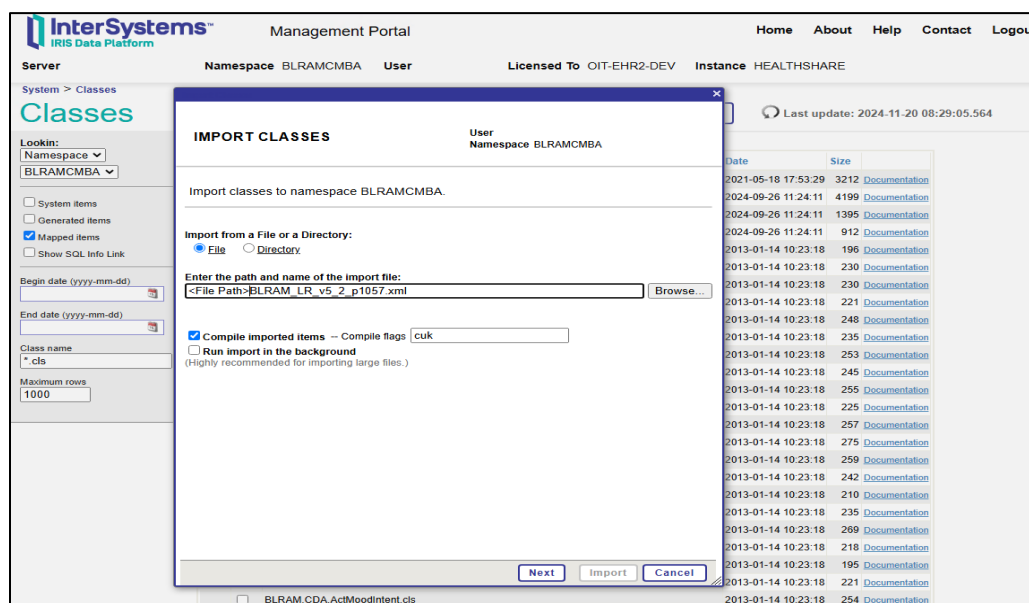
InterSystems™
IRIS Data Platform

Management Portal

Home About Help Contact Logou

Server Namespace BLRAMCMBA User Licensed To OIT-EHR2-DEV Instance HEALTHSHARE

System > Classes

Classes

Last update: 2024-11-20 08:29:05.564

Lookin:
Namespace
BLRAMCMBA

System items
Generated items
Mapped items
Show SQL Info Link

Begin date (yyyy-mm-dd)

End date (yyyy-mm-dd)

Class name
*.cls

Maximum rows
1000

×

IMPORT CLASSES

User
Namespace BLRAMCMBA

Import classes to namespace BLRAMCMBA.

Import from a File or a Directory:
File Directory

Enter the path and name of the import file:
<File Path>BLRAM_LR_v5_2_p1057.xml Browse...

Compile imported items -- Compile flags cuk
Run import in the background
(Highly recommended for importing large files.)

Next Import Cancel

| Date | Size | |
|---|---|---|
| 2021-05-18 17:53:29 | 3212 | Documentation |
| 2024-09-26 11:24:11 | 4199 | Documentation |
| 2024-09-26 11:24:11 | 1395 | Documentation |
| 2024-09-26 11:24:11 | 912 | Documentation |
| 2013-01-14 10:23:18 | 196 | Documentation |
| 2013-01-14 10:23:18 | 230 | Documentation |
| 2013-01-14 10:23:18 | 230 | Documentation |
| 2013-01-14 10:23:18 | 221 | Documentation |
| 2013-01-14 10:23:18 | 248 | Documentation |
| 2013-01-14 10:23:18 | 235 | Documentation |
| 2013-01-14 10:23:18 | 253 | Documentation |
| 2013-01-14 10:23:18 | 245 | Documentation |
| 2013-01-14 10:23:18 | 255 | Documentation |
| 2013-01-14 10:23:18 | 225 | Documentation |
| 2013-01-14 10:23:18 | 257 | Documentation |
| 2013-01-14 10:23:18 | 275 | Documentation |
| 2013-01-14 10:23:18 | 259 | Documentation |
| 2013-01-14 10:23:18 | 242 | Documentation |
| 2013-01-14 10:23:18 | 210 | Documentation |
| 2013-01-14 10:23:18 | 235 | Documentation |
| 2013-01-14 10:23:18 | 269 | Documentation |
| 2013-01-14 10:23:18 | 218 | Documentation |
| 2013-01-14 10:23:18 | 195 | Documentation |
| 2013-01-14 10:23:18 | 221 | Documentation |
| 2013-01-14 10:23:18 | 254 | Documentation |

BLRAM.CDA.ActMoodIntent.cls